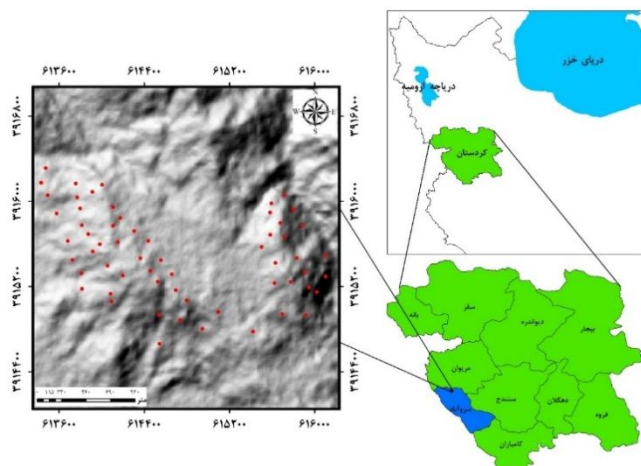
۶۱۳۶۰۰ ۶۱۴۴۰۰ ۶۱۵۲۰۰ ۶۱۶۰۰۰

۳۹۱۶۸۰۰
۳۹۱۶۰۰۰
۳۹۱۵۲۰۰
۳۹۱۴۴۰۰

۶۱۳۶۰۰ ۶۱۴۴۰۰ ۶۱۵۲۰۰ ۶۱۶۰۰۰

N
W E
S

متر
۰ ۱۱۵ ۲۳۰ ۴۶۰ ۶۹۰ ۹۲۰

دریای خزر
دریاچه ارومیه
کردستان

سقز
بانه
دیواندره
بیجار
مریوان
سنندج
دهگلان
قروه
سروآباد
کامیاران